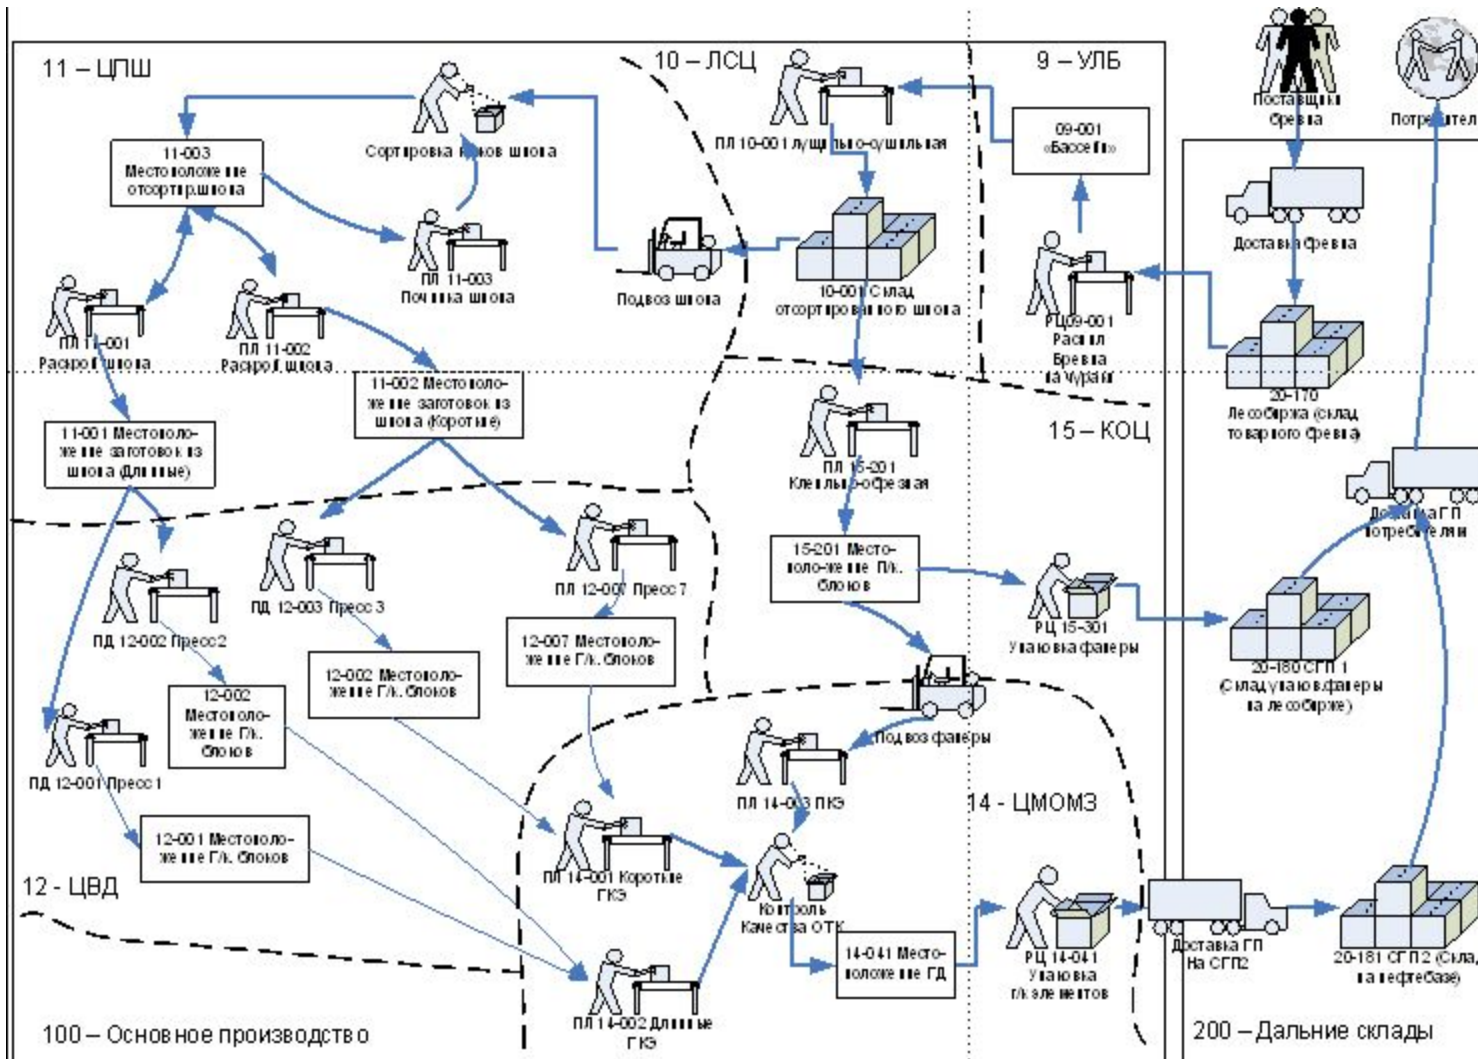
11 – ЦПШ

10 – ЛСЦ

9 – УЛБ

Поставщики древа

Потребители

11-003 Местоположение отсортир.шпона

Сортировка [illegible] шпона

ПЛ 10-001 лущильно-сушильная

09-001 «Бассейн»

ПЛ 11-003 Починка шпона

Подвоз шпона

10-001 Склад отсортированного шпона

Доставка древа

ПЛ 11-001 Раскрой шпона

ПЛ 11-002 Раскрой шпона

РЦ 09-001 Распил древа на чурак

20-170 Лесобиржа (склад товарного древа)

11-002 Местоположение заготовок из шпона (Короткие)

11-001 Местоположение заготовок из шпона (Длинные)

ПЛ 15-201 Клеильно-обрезная

15 – КОЦ

Доставка ГП потребителям

ПЛ 12-007 Пресс 7

ПД 12-003 Пресс 3

ПД 12-002 Пресс2

15-201 Местоположение П/к. блоков

РЦ 15-301 Упаковка фанеры

12-007 Местоположение Г/к. блоков

12-002 Местоположение Г/к. блоков

12-002 Местоположение Г/к. блоков

20-180 СГП 1 (Склад упаков.фанеры на лесобирже)

Подвоз фанеры

ПД 12-001 Пресс 1

ПЛ 14-003 ПКЭ

14 - ЦМОМЗ

12-001 Местоположение Г/к. блоков

ПЛ 14-001 Короткие ГКЭ

Контроль Качества ОТК

12 - ЦВД

14-041 Местоположение ГД

РЦ 14-041 Упаковка г/к элементов

Доставка ГП на СГП2

20-181 СГП 2 (Склад на нефтебазе)

ПЛ 14-002 Длинные ГКЭ

100 – Основное производство

200 – Дальние склады